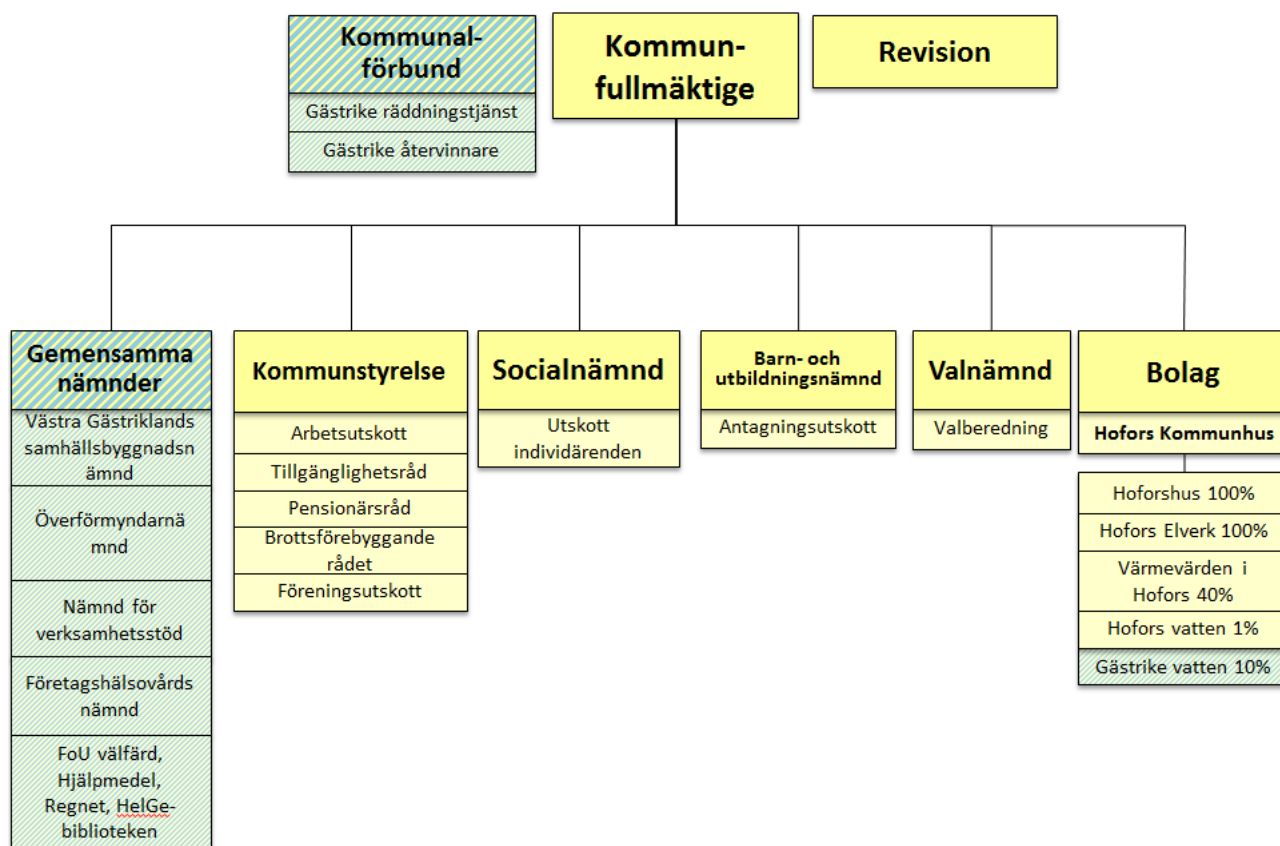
Kommunalförbund

Gästrike räddningstjänst

Gästrike återvinnare

Kommunfullmäktige

Revision

Gemensamma nämnder

Västra Gästriklands samhällsbyggnadsnämnd

Överförmyndarnämnd

Nämnd för verksamhetsstöd

Företagshälsovårds nämnd

FoU välfärd, Hjälpmedel, Regnet, HelGe-biblioteken

Kommunstyrelse

Arbetsutskott

Tillgänglighetsråd

Pensionärsråd

Brottsförebyggande rådet

Föreningsutskott

Socialnämnd

Utskott individärenden

Barn- och utbildningsnämnd

Antagningsutskott

Valnämnd

Valberedning

Bolag

Hofors Kommunhus

Hoforshus 100%

Hofors Elverk 100%

Värmevärden i Hofors 40%

Hofors vatten 1%

Gästrike vatten 10%